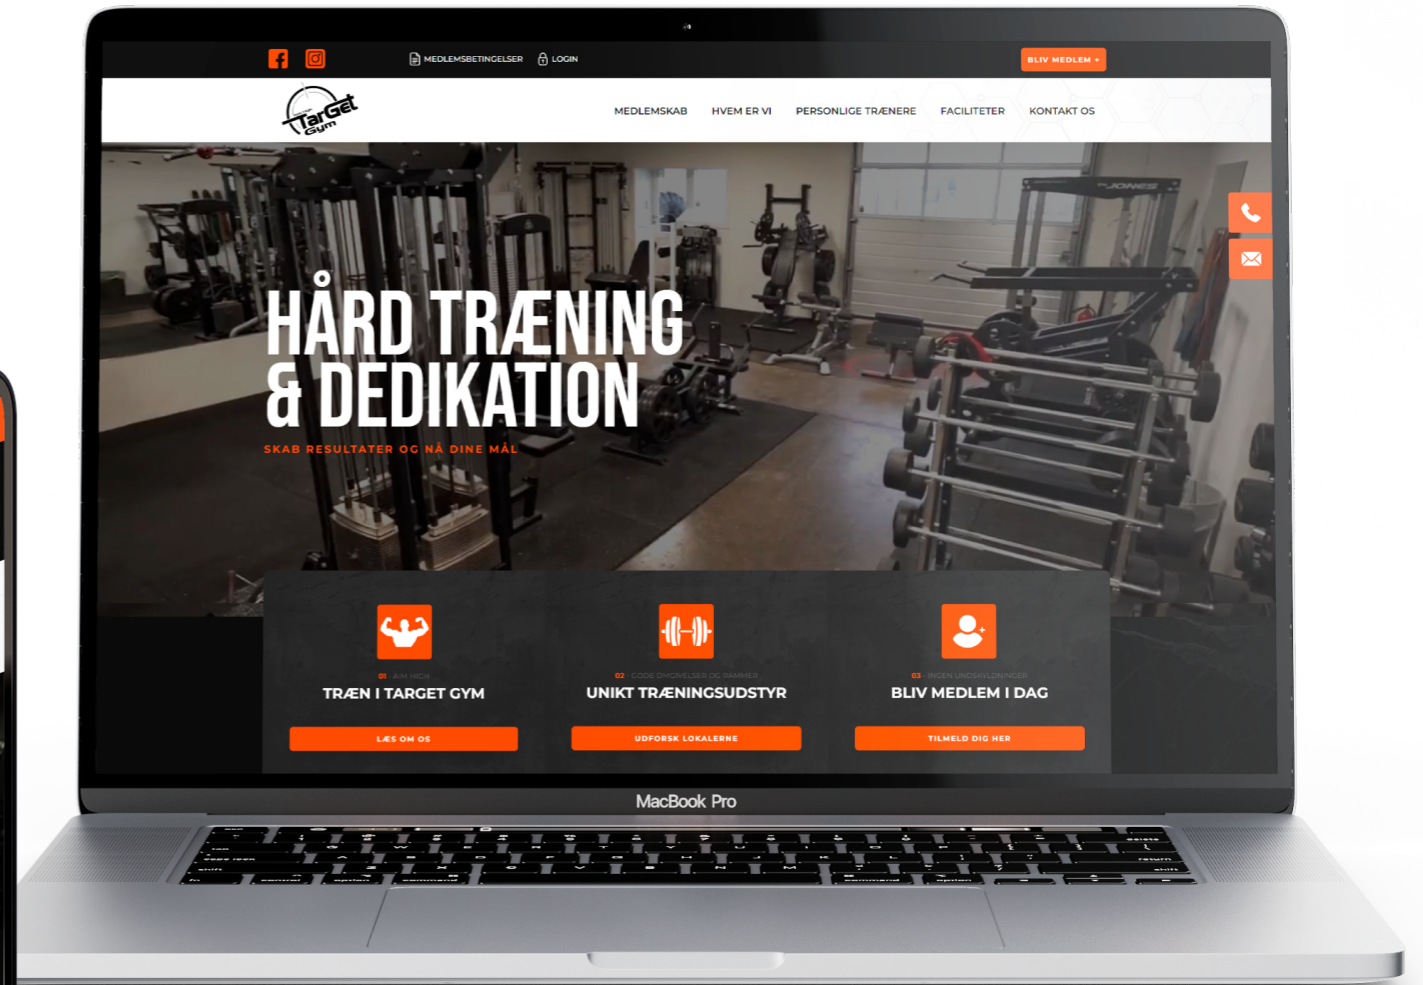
MEDLEMSBETINGELSER LOGIN

BLIV MEDLEM +

TarGet Gym

MEDLEMSKAB HVEM ER VI PERSONLIGE TRÆNERE FACILITETER KONTAKT OS

HÅRD TRÆNING & DEDIKATION

SKAB RESULTATER OG NÅ DINE MÅL

01 - AIM HIGH
TRÆN I TARGET GYM
LÆS OM OS

02 - CODE DMGNELSER OG RAMMER
UNIKT TRÆNINGSUDSTYR
UDFORSK LOKALERNE

03 - INGEN UNDSKYLDNINGER
BLIV MEDLEM I DAG
TILMELD DIG HER

MacBook Pro